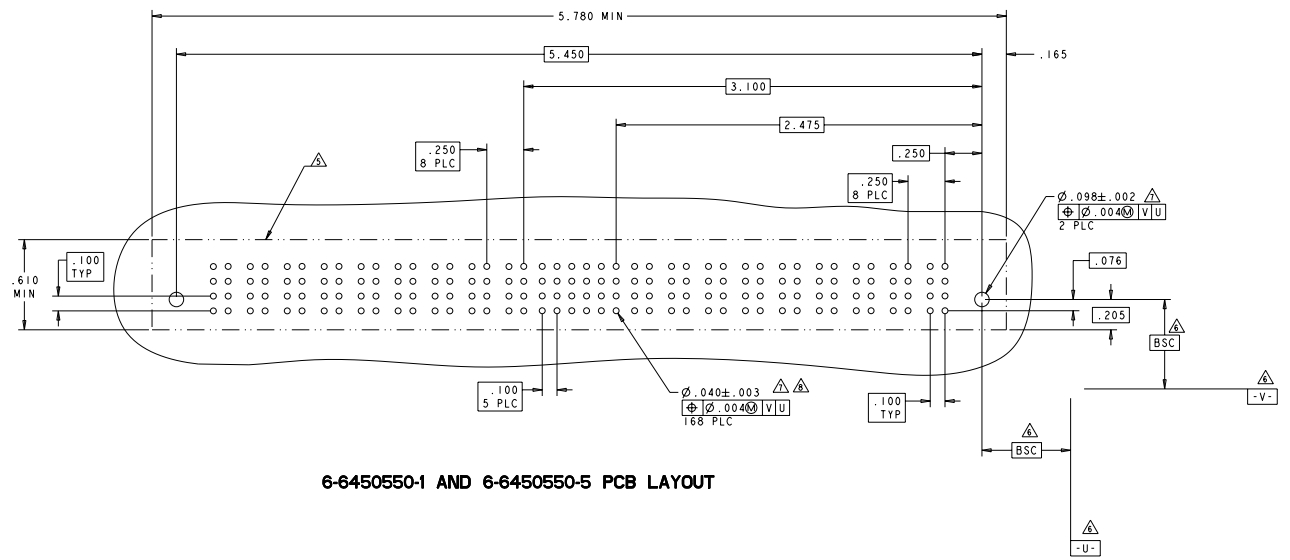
5.780 MIN

5.450

.165

3.100

2.475

.250
8 PLC

.250

5

.250
8 PLC

$\varnothing$.098±.002 7
$\oplus$ $\varnothing$.004Ⓜ V U
2 PLC

.100
TYP

.610
MIN

.076

.205

6
BSC

6
-V-

.100
5 PLC

$\varnothing$.040±.003 7 8
$\oplus$ $\varnothing$.004Ⓜ V U
168 PLC

.100
TYP

6
BSC

6-6450550-1 AND 6-6450550-5 PCB LAYOUT

6
-U-